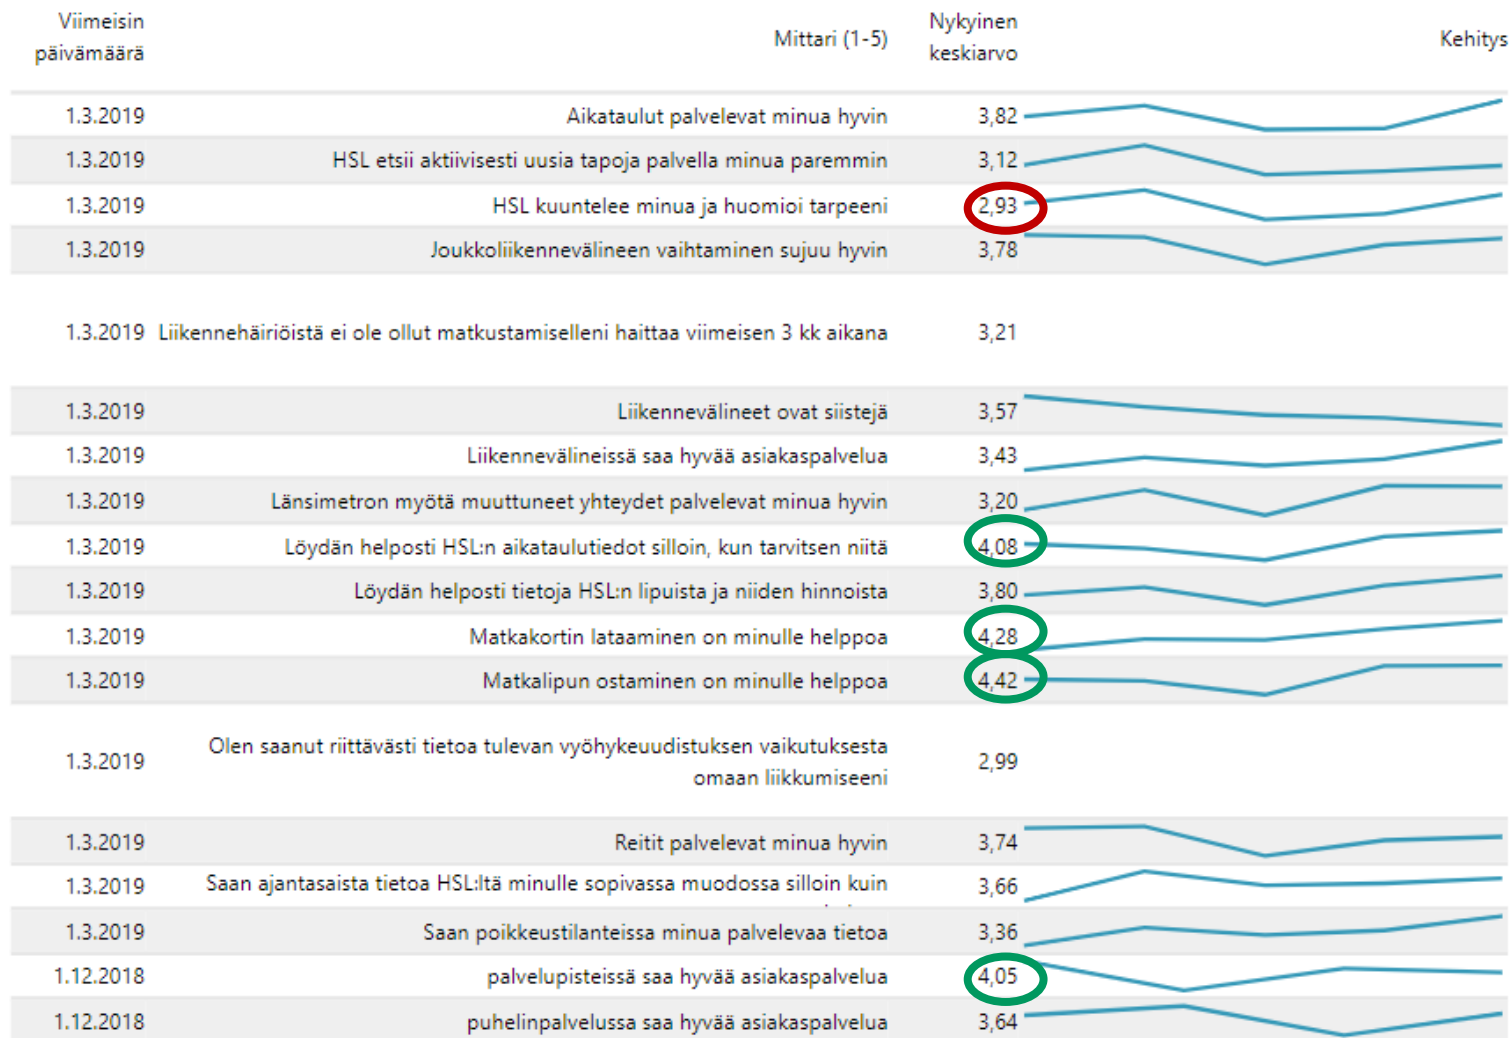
| Viimeisin päivämäärä | Mittari (1-5) | Nykyinen keskiarvo | Kehitys |
|---|---|---|---|
| 1.3.2019 | Aikataulut palvelevat minua hyvin | 3,82 | |
| 1.3.2019 | HSL etsii aktiivisesti uusia tapoja palvella minua paremmin | 3,12 | |
| 1.3.2019 | HSL kuuntelee minua ja huomioi tarpeeni | 2,93 | |
| 1.3.2019 | Joukkoliikennevälineen vaihtaminen sujuu hyvin | 3,78 | |
| 1.3.2019 | Liikennehäiriöistä ei ole ollut matkustamiselleni haittaa viimeisen 3 kk aikana | 3,21 | |
| 1.3.2019 | Liikennevälineet ovat siistejä | 3,57 | |
| 1.3.2019 | Liikennevälineissä saa hyvää asiakaspalvelua | 3,43 | |
| 1.3.2019 | Länsimetron myötä muuttuneet yhteydet palvelevat minua hyvin | 3,20 | |
| 1.3.2019 | Löydän helposti HSL:n aikataulutiedot silloin, kun tarvitsen niitä | 4,08 | |
| 1.3.2019 | Löydän helposti tietoja HSL:n lipuista ja niiden hinnoista | 3,80 | |
| 1.3.2019 | Matkakortin lataaminen on minulle helppoa | 4,28 | |
| 1.3.2019 | Matkalipun ostaminen on minulle helppoa | 4,42 | |
| 1.3.2019 | Olen saanut riittävästi tietoa tulevan vyöhykeuudistuksen vaikutuksesta omaan liikkumiseeni | 2,99 | |
| 1.3.2019 | Reitit palvelevat minua hyvin | 3,74 | |
| 1.3.2019 | Saan ajantasaista tietoa HSL:ltä minulle sopivassa muodossa silloin kuin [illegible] | 3,66 | |
| 1.3.2019 | Saan poikkeustilanteissa minua palvelevaa tietoa | 3,36 | |
| 1.12.2018 | palvelupisteissä saa hyvää asiakaspalvelua | 4,05 | |
| 1.12.2018 | puhelinpalvelussa saa hyvää asiakaspalvelua | 3,64 | |